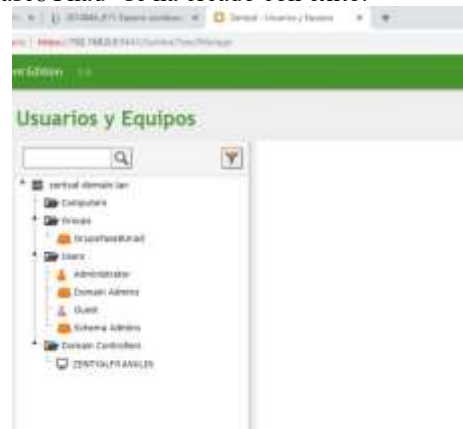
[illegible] × Zentyal - Usuarios y Equipos ×

https://192.168.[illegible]/Samba/Tree/Manage

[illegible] Edition

Usuarios y Equipos

zentyal-domain.lan
Computers
Groups
GrupoNavidad
Users
Administrator
Domain Admins
Guest
Schema Admins
Domain Controllers
ZENTYALFRANKLIN